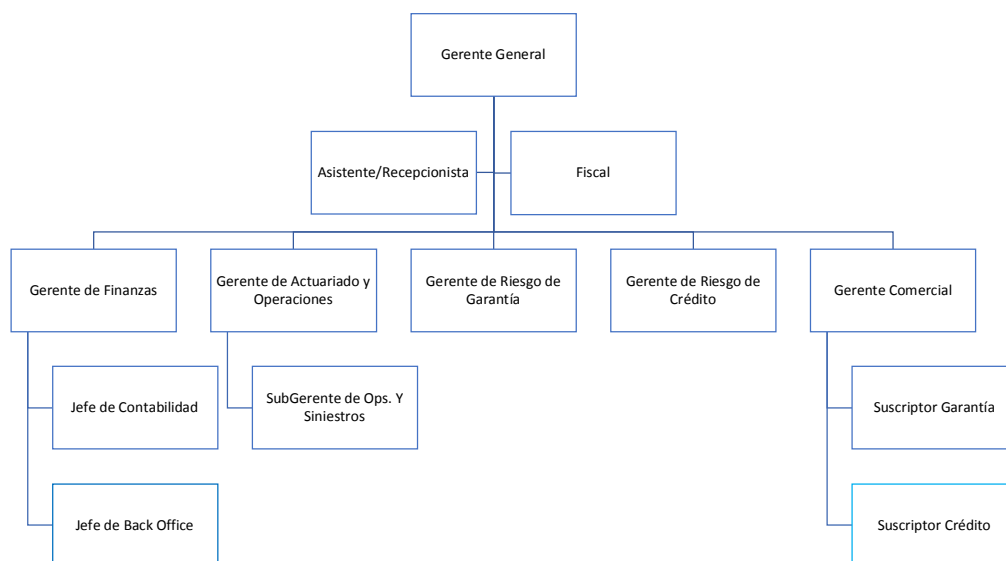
Gerente General

Asistente/Recepcionista

Fiscal

Gerente de Finanzas

Gerente de Actuariado y Operaciones

Gerente de Riesgo de Garantía

Gerente de Riesgo de Crédito

Gerente Comercial

Jefe de Contabilidad

SubGerente de Ops. Y Siniestros

Suscriptor Garantía

Jefe de Back Office

Suscriptor Crédito